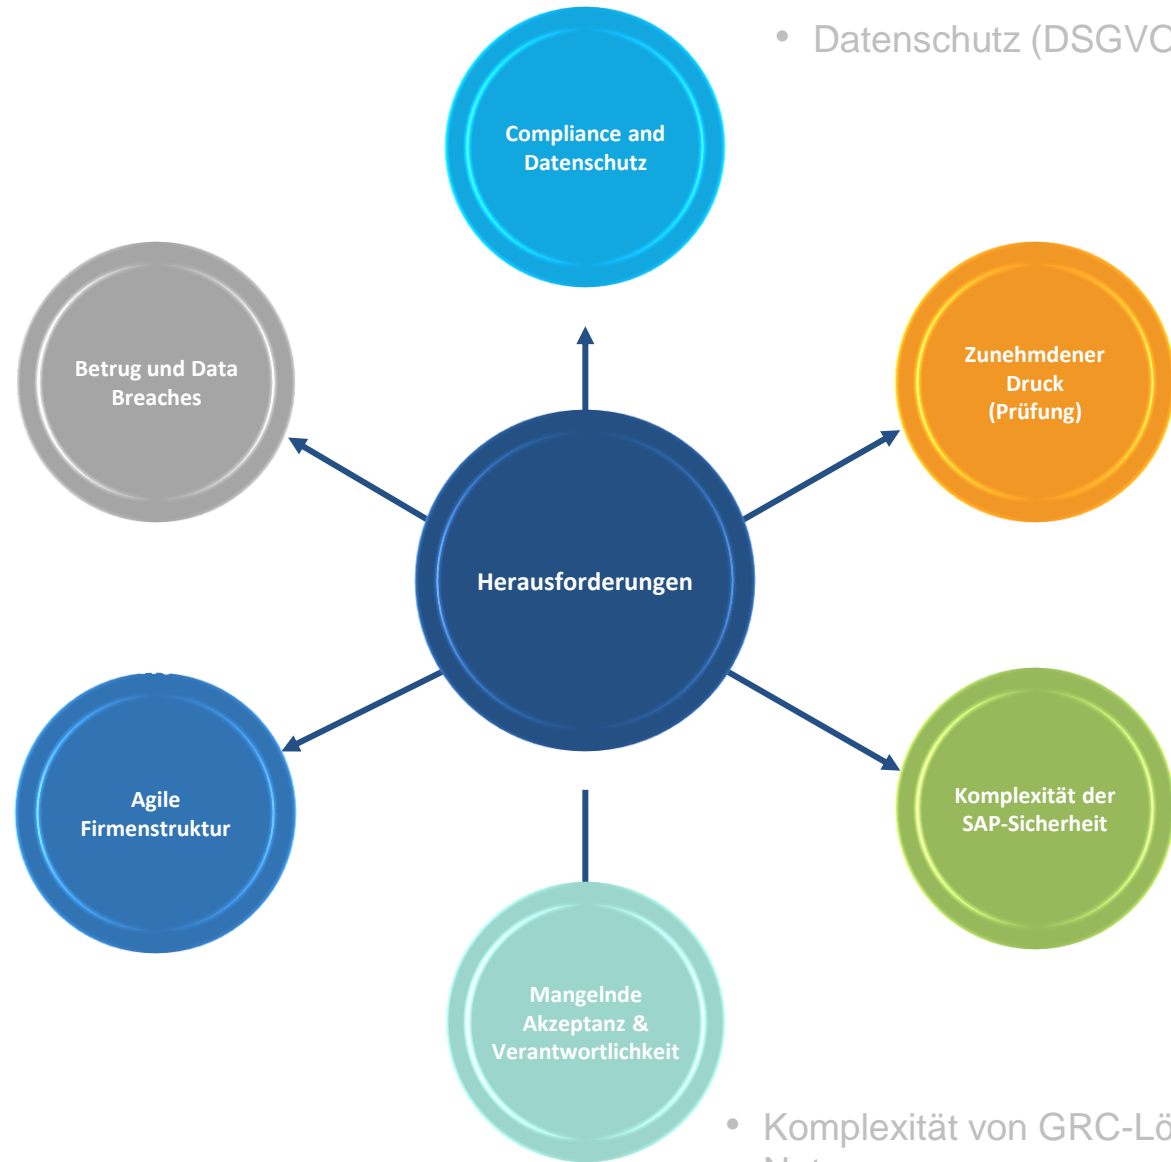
• Datenschutz (DSGVC

Compliance and Datenschutz

Betrug und Data Breaches

Zunehmdener Druck (Prüfung)

Herausforderungen

Agile Firmenstruktur

Komplexität der SAP-Sicherheit

Mangelnde Akzeptanz & Verantwortlichkeit

• Komplexität von GRC-Lö

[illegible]